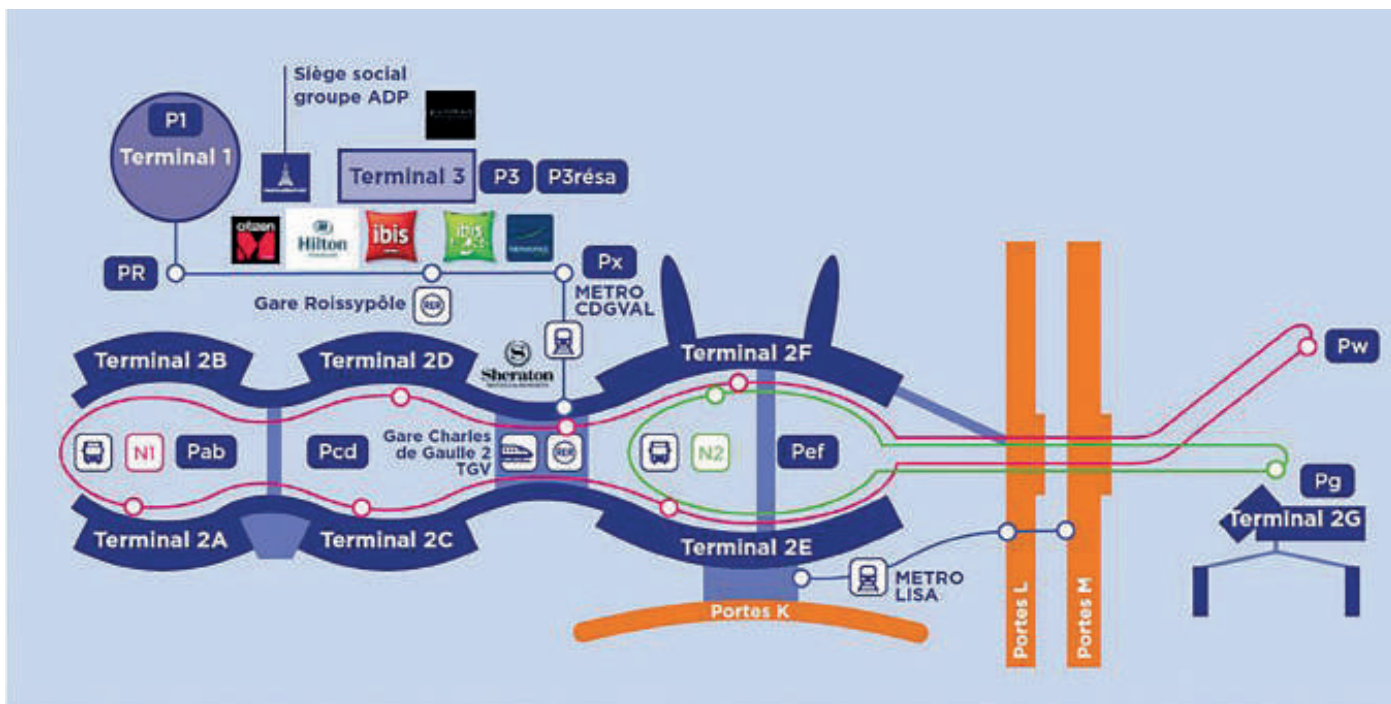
Siège social groupe ADP

P1
Terminal 1

Terminal 3
P3
P3résa

citizen M
Hilton
ibis
ibis

PR
Px
Gare Roissypôle
RER
METRO CDGVAL

Terminal 2B
Terminal 2D
Sheraton
Terminal 2F
Pw

N1
Pab
Pcd
Gare Charles de Gaulle 2 TGV
RER
N2
Pef

Pg
Terminal 2G

Terminal 2A
Terminal 2C
Terminal 2E
METRO LISA
Portes K
Portes L
Portes M